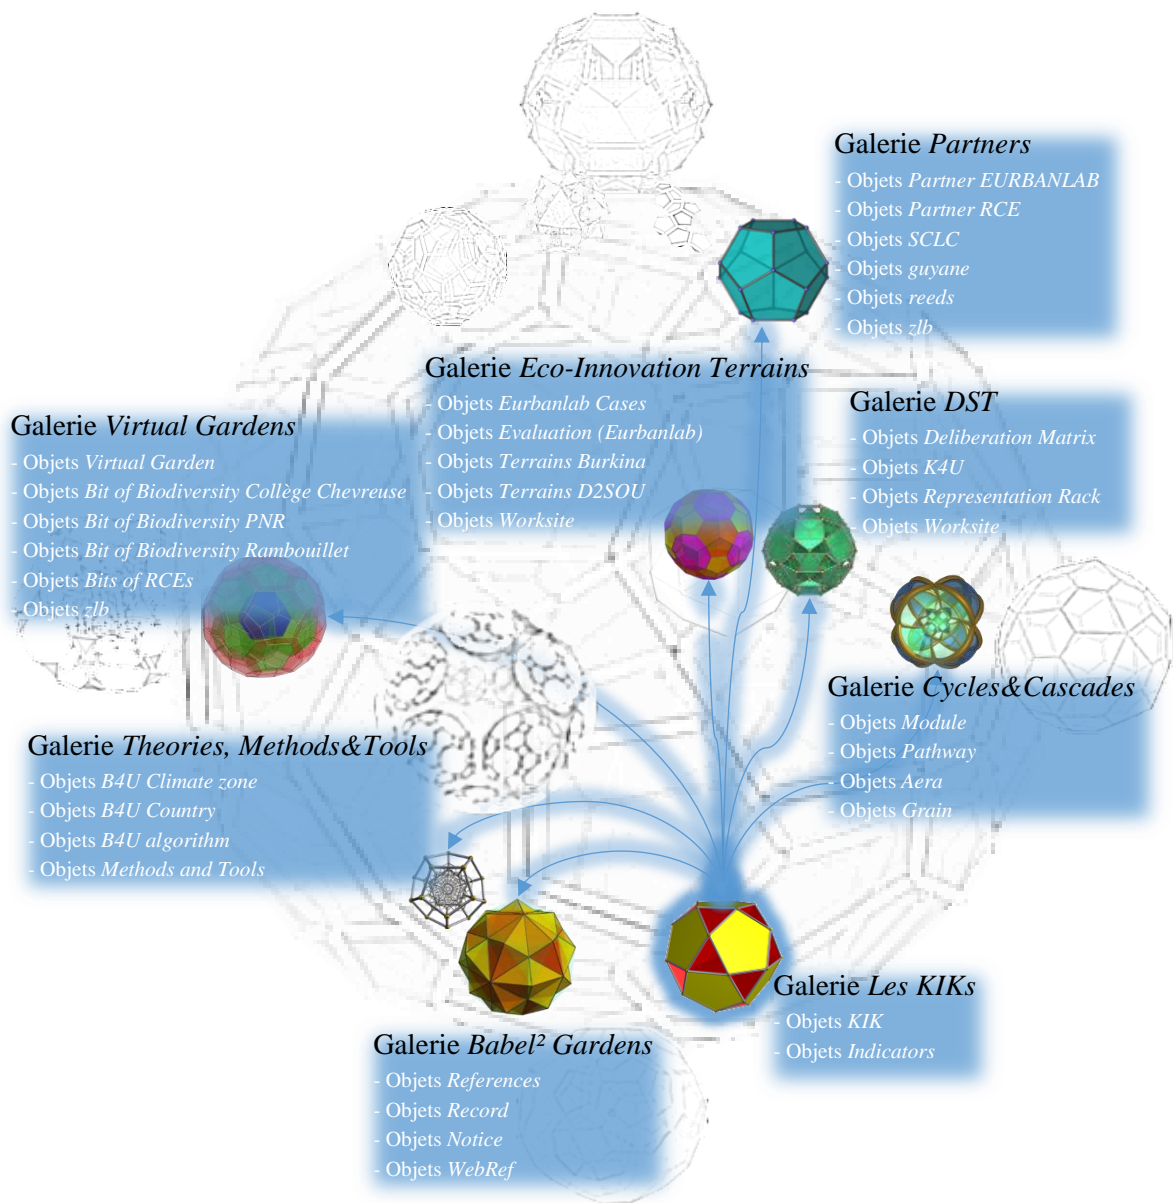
Galerie Partners
- Objets Partner EURBANLAB
- Objets Partner RCE
- Objets SCLC
- Objets guyane
- Objets reeds
- Objets zlb

Galerie Eco-Innovation Terrains
- Objets Eurbanlab Cases
- Objets Evaluation (Eurbanlab)
- Objets Terrains Burkina
- Objets Terrains D2SOU
- Objets Worksite

Galerie DST
- Objets Deliberation Matrix
- Objets K4U
- Objets Representation Rack
- Objets Worksite

Galerie Virtual Gardens
- Objets Virtual Garden
- Objets Bit of Biodiversity Collège Chevreuse
- Objets Bit of Biodiversity PNR
- Objets Bit of Biodiversity Rambouillet
- Objets Bits of RCEs
- Objets zlb

Galerie Cycles&Cascades
- Objets Module
- Objets Pathway
- Objets Aera
- Objets Grain

Galerie Theories, Methods&Tools
- Objets B4U Climate zone
- Objets B4U Country
- Objets B4U algorithm
- Objets Methods and Tools

Galerie Les KIKs
- Objets KIK
- Objets Indicators

Galerie Babel² Gardens
- Objets References
- Objets Record
- Objets Notice
- Objets WebRef